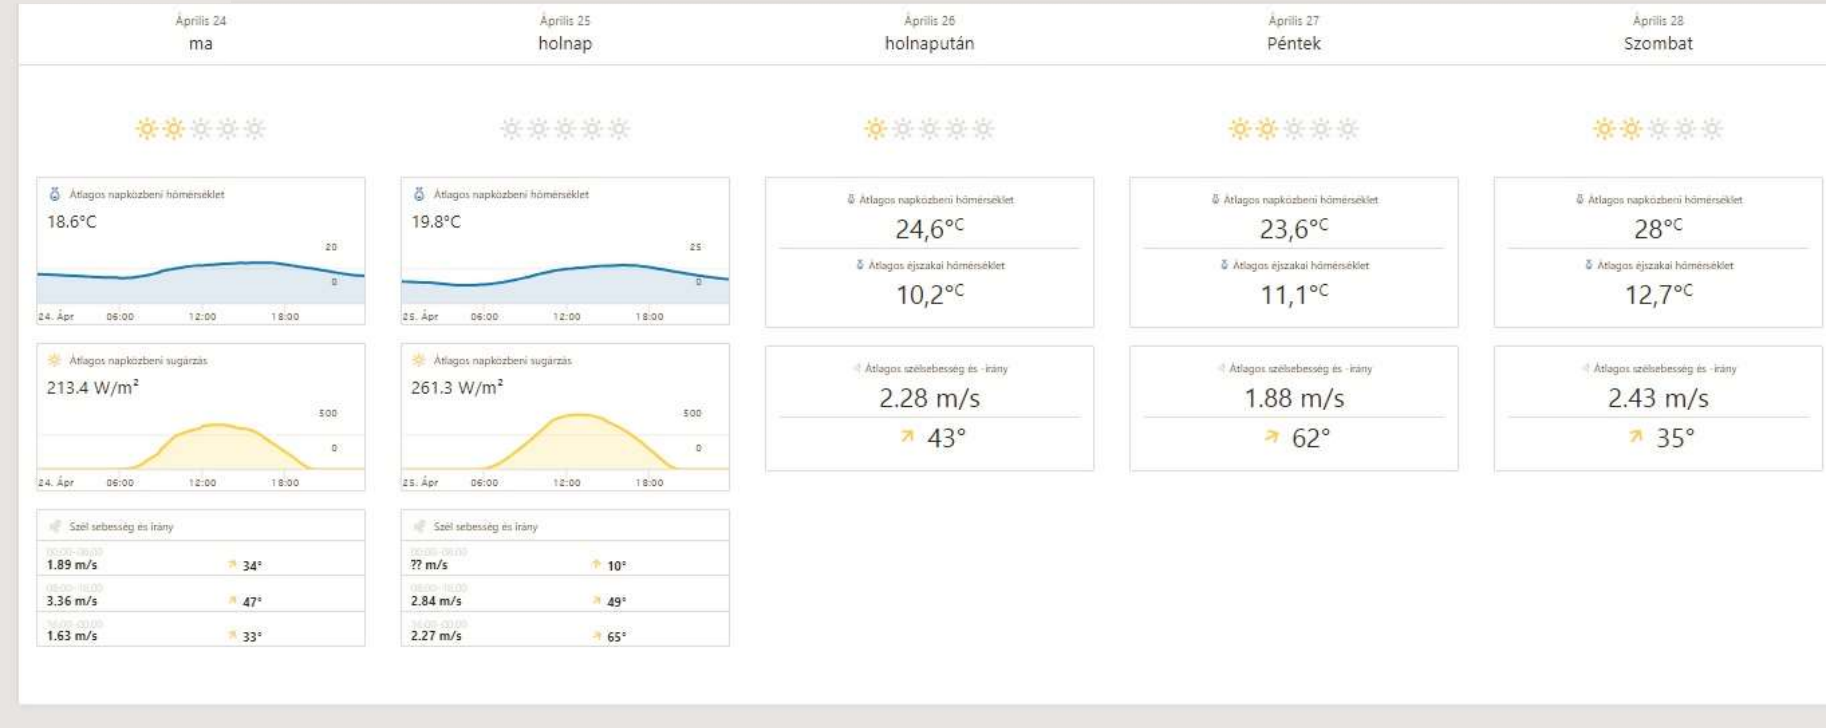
Április 24
ma

Átlagos napközbeni hőmérséklet
18.6°C
20
0
24. Ápr 06:00 12:00 18:00

Átlagos napközbeni sugárzás
213.4 W/m²
500
0
24. Ápr 06:00 12:00 18:00

Szél sebesség és irány
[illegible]
1.89 m/s 34°
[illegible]
3.36 m/s 47°
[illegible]
1.63 m/s 33°

Április 25
holnap

Átlagos napközbeni hőmérséklet
19.8°C
25
0
25. Ápr 06:00 12:00 18:00

Átlagos napközbeni sugárzás
261.3 W/m²
500
0
25. Ápr 06:00 12:00 18:00

Szél sebesség és irány
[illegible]
?? m/s 10°
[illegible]
2.84 m/s 49°
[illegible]
2.27 m/s 65°

Április 26
holnapután

Átlagos napközbeni hőmérséklet
24,6°C
Átlagos éjszakai hőmérséklet
10,2°C

Átlagos szélsebesség és -irány
2.28 m/s
43°

Április 27
Péntek

Átlagos napközbeni hőmérséklet
23,6°C
Átlagos éjszakai hőmérséklet
11,1°C

Átlagos szélsebesség és -irány
1.88 m/s
62°

Április 28
Szombat

Átlagos napközbeni hőmérséklet
28°C
Átlagos éjszakai hőmérséklet
12,7°C

Átlagos szélsebesség és -irány
2.43 m/s
35°